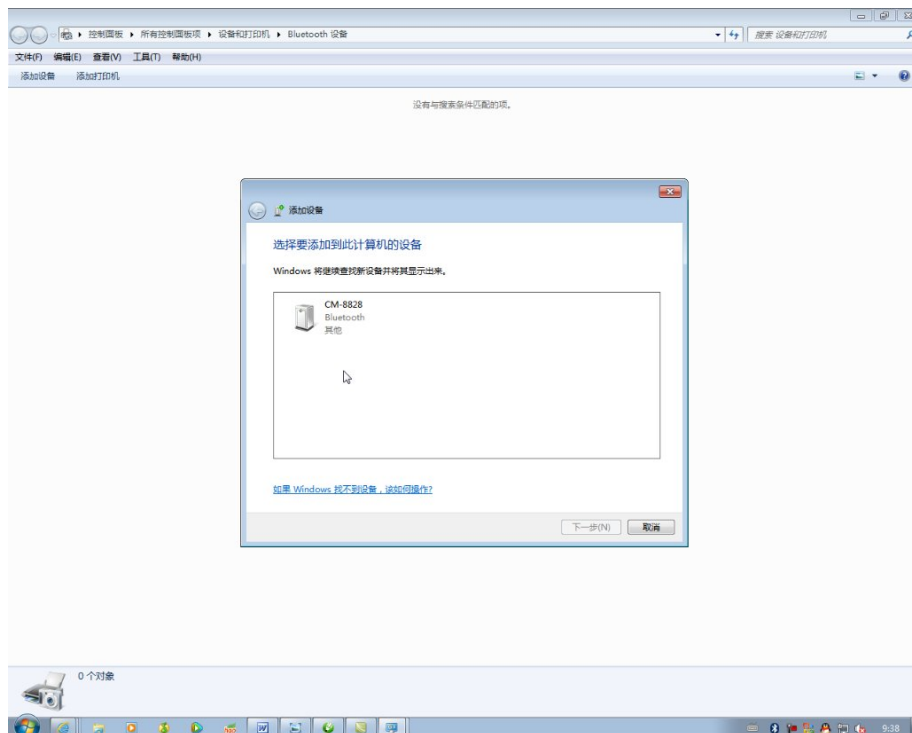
▸ 控制面板 ▸ 所有控制面板项 ▸ 设备和打印机 ▸ Bluetooth 设备

搜索 设备和打印机

文件(F) 编辑(E) 查看(V) 工具(T) 帮助(H)

添加设备 添加打印机

没有与搜索条件匹配的项。

添加设备

选择要添加到此计算机的设备

Windows 将继续查找新设备并将其显示出来。

CM-8828
Bluetooth
其他

如果 Windows 找不到设备，该如何操作?

下一步(N) 取消

0 个对象

9:38